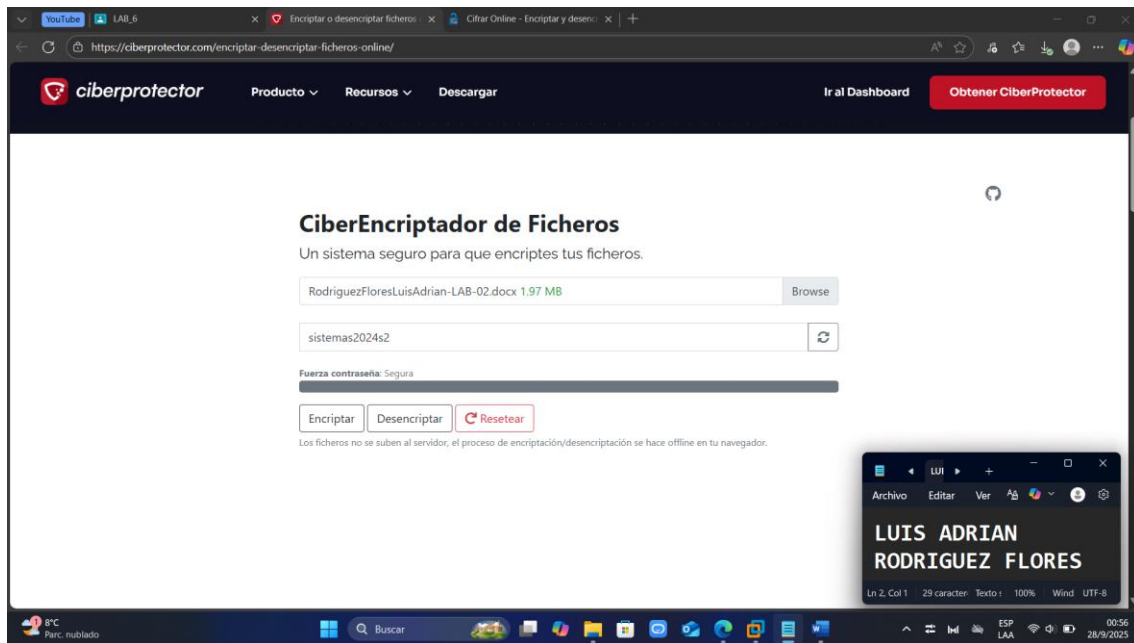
YouTube LAB_6
Encriptar o desencriptar ficheros
Cifrar Online - Encriptar y desenc
https://ciberprotector.com/encriptar-desencriptar-ficheros-online/

ciberprotector
Producto
Recursos
Descargar
Ir al Dashboard
Obtener CiberProtector

CiberEncriptador de Ficheros
Un sistema seguro para que encriptes tus ficheros.

RodriguezFloresLuisAdrian-LAB-02.docx 1,97 MB
Browse

sistemas2024s2

Fuerza contraseña: Segura

Encriptar
Desencriptar
Resetear

Los ficheros no se suben al servidor, el proceso de encriptación/desencriptación se hace offline en tu navegador.

LUI
Archivo Editar Ver
LUIS ADRIAN RODRIGUEZ FLORES
Ln 2, Col 1 29 caracter Texto 100% Wind UTF-8

8°C Parc. nublado
Buscar
ESP LAA
00:56 28/9/2025